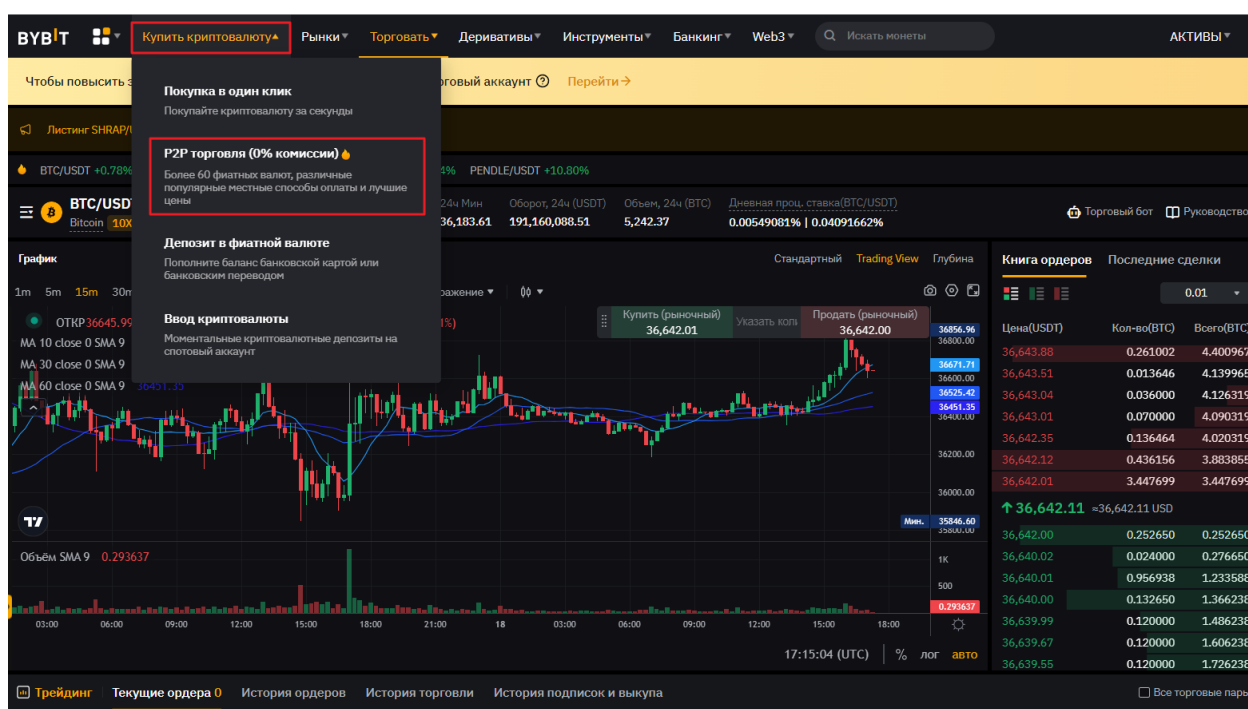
BYBIT Купить криптовалюту Рынки Торговать Деривативы Инструменты Банкинг Web3 Искать монеты АКТИВЫ

Чтобы повысить з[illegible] орговый аккаунт Перейти

Листинг SHRAP/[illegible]

BTC/USDT +0.78% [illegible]4% PENDLE/USDT +10.80%

Покупка в один клик
Покупайте криптовалюту за секунды

P2P торговля (0% комиссии)
Более 60 фиатных валют, различные популярные местные способы оплаты и лучшие цены

Депозит в фиатной валюте
Пополните баланс банковской картой или банковским переводом

Ввод криптовалюты
Моментальные криптовалютные депозиты на спотовый аккаунт

BTC/USD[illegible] Bitcoin 10X

24ч Мин 36,183.61 Оборот, 24ч (USDT) 191,160,088.51 Объем, 24ч (BTC) 5,242.37 Дневная проц. ставка(BTC/USDT) 0.00549081% | 0.04091662%

Торговый бот Руководство

График Стандартный Trading View Глубина

1m 5m 15m 30m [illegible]ражение

ОТКР 36645.99 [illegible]1%)
MA 10 close 0 SMA 9
MA 30 close 0 SMA 9
MA 60 close 0 SMA 9 36451.35

Купить (рыночный) 36,642.01 Указать кол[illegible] Продать (рыночный) 36,642.00

36856.96
36800.00
36671.71
36600.00
36525.42
36451.35
36400.00
36200.00
36000.00
Мин. 35846.60
35800.00

Объём SMA 9 0.293637
1K
500
0.293637

03:00 06:00 09:00 12:00 15:00 18:00 21:00 18 03:00 06:00 09:00 12:00 15:00 18:00

17:15:04 (UTC) % лог авто

Книга ордеров Последние сделки

0.01

| Цена(USDT) | Кол-во(BTC) | Всего(BTC) |
|---|---|---|
| 36,643.88 | 0.261002 | 4.400967 |
| 36,643.51 | 0.013646 | 4.139965 |
| 36,643.04 | 0.036000 | 4.126319 |
| 36,643.01 | 0.070000 | 4.090319 |
| 36,642.35 | 0.136464 | 4.020319 |
| 36,642.12 | 0.436156 | 3.883855 |
| 36,642.01 | 3.447699 | 3.447699 |

36,642.11 ≈36,642.11 USD

| | | |
|---|---|---|
| 36,642.00 | 0.252650 | 0.252650 |
| 36,640.02 | 0.024000 | 0.276650 |
| 36,640.01 | 0.956938 | 1.233588 |
| 36,640.00 | 0.132650 | 1.366238 |
| 36,639.99 | 0.120000 | 1.486238 |
| 36,639.67 | 0.120000 | 1.606238 |
| 36,639.55 | 0.120000 | 1.726238 |

Трейдинг Текущие ордера 0 История ордеров История торговли История подписок и выкупа Все торговые пары